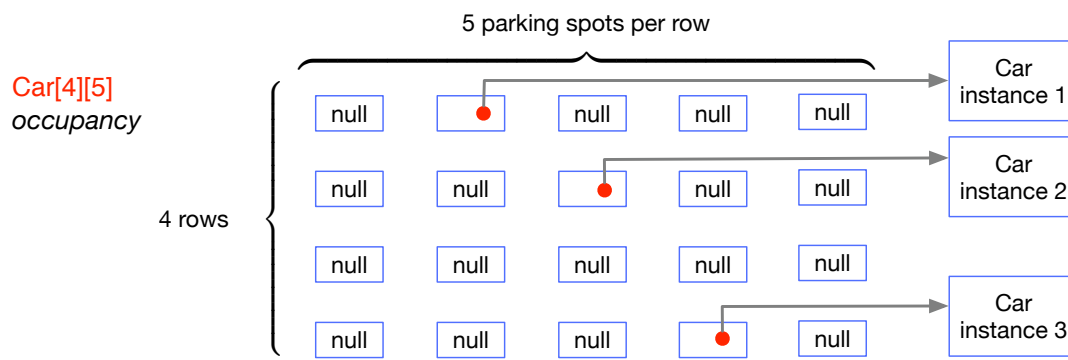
5 parking spots per row

Car[4][5]
occupancy

4 rows

| null | | null | null | null |
|---|---|---|---|---|
| null | null | | null | null |
| null | null | null | null | null |
| null | null | null | | null |

Car instance 1

Car instance 2

Car instance 3